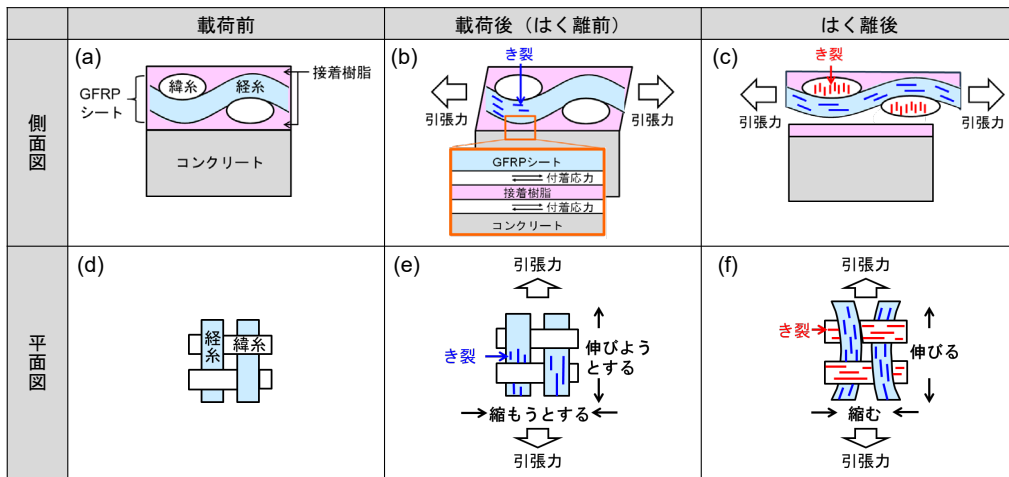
| | 載荷前 | 載荷後（はく離前） | はく離後 |
|---|---|---|---|
| 側面図 | (a) 緯糸 経糸 接着樹脂 GFRP シート コンクリート | (b) き裂 引張力 引張力 GFRPシート 付着応力 接着樹脂 付着応力 コンクリート | (c) き裂 引張力 引張力 |
| 平面図 | (d) 経糸 緯糸 | (e) 引張力 き裂 伸びようとする 縮もうとする 引張力 | (f) 引張力 き裂 伸びる 縮む 引張力 |